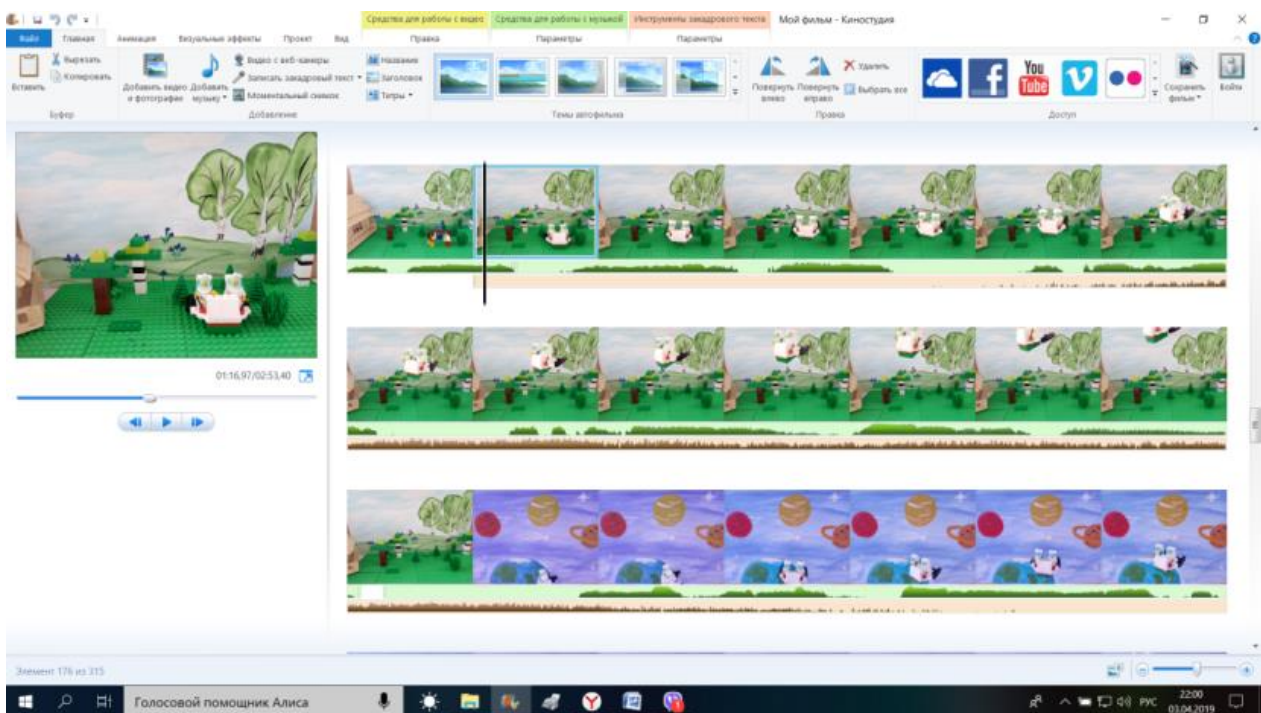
Средства для работы с видео | Средства для работы с музыкой | Инструменты закадрового текста | Мой фильм - Киностудия

Файл | Главная | Анимация | Визуальные эффекты | Проект | Вид | Правка | Параметры | Параметры

Вставить | Вырезать | Копировать | Буфер

Добавить видео и фотографии | Добавить музыку | Видео с веб-камеры | Записать закадровый текст | Моментальный снимок | Название | Заголовок | Титры | Добавление

Темы автофильма

Повернуть влево | Повернуть вправо | Удалить | Выбрать все | Правка

You Tube

Сохранить фильм | Войти | Доступ

01:16,97/02:53,40

Элемент 176 из 315

Голосовой помощник Алиса

РУС 22:00 03.04.2019